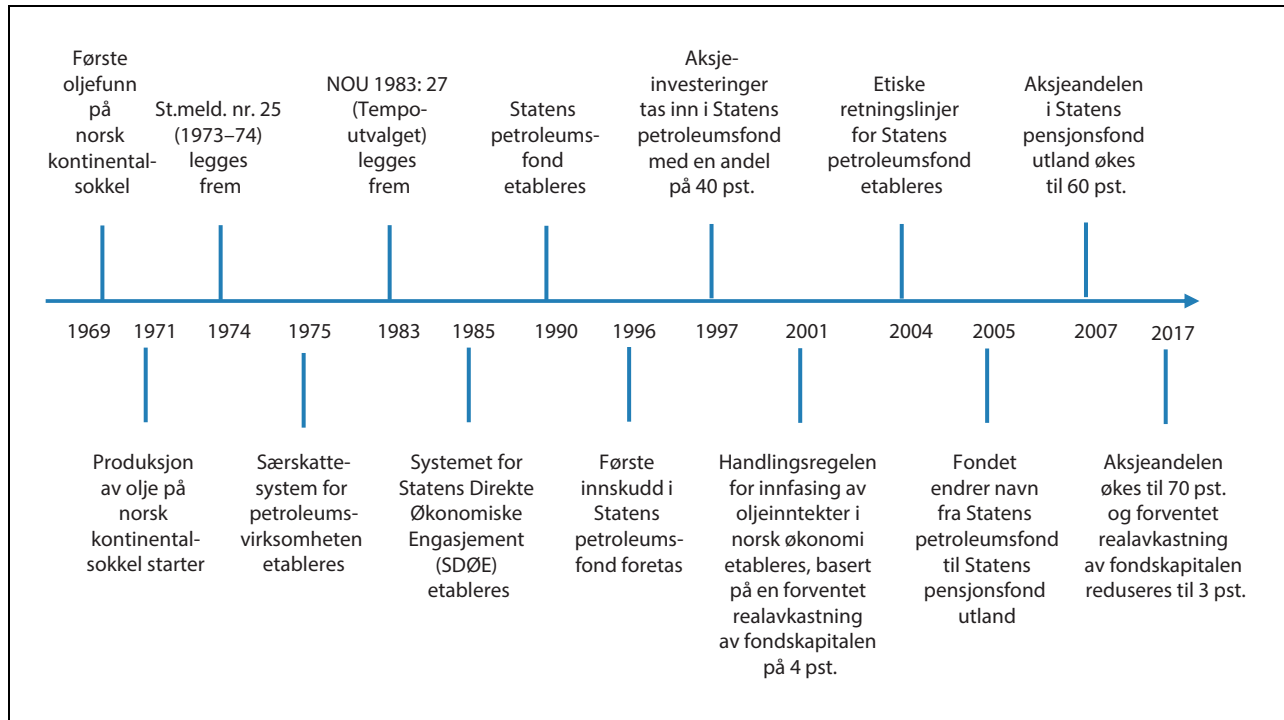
Første oljefunn på norsk kontinentalsokkel

St.meld. nr. 25 (1973–74) legges frem

NOU 1983: 27 (Tempoutvalget) legges frem

Statens petroleumsfond etableres

Aksjeinvesteringer tas inn i Statens petroleumsfond med en andel på 40 pst.

Etiske retningslinjer for Statens petroleumsfond etableres

Aksjeandelen i Statens pensjonsfond utland økes til 60 pst.

1969 1971 1974 1975 1983 1985 1990 1996 1997 2001 2004 2005 2007 2017

Produksjon av olje på norsk kontinentalsokkel starter

Særskattesystem for petroleumsvirksomheten etableres

Systemet for Statens Direkte Økonomiske Engasjement (SDØE) etableres

Første innskudd i Statens petroleumsfond foretas

Handlingsregelen for innfasing av oljeinntekter i norsk økonomi etableres, basert på en forventet realavkastning av fondskapitalen på 4 pst.

Fondet endrer navn fra Statens petroleumsfond til Statens pensjonsfond utland

Aksjeandelen økes til 70 pst. og forventet realavkastning av fondskapitalen reduseres til 3 pst.